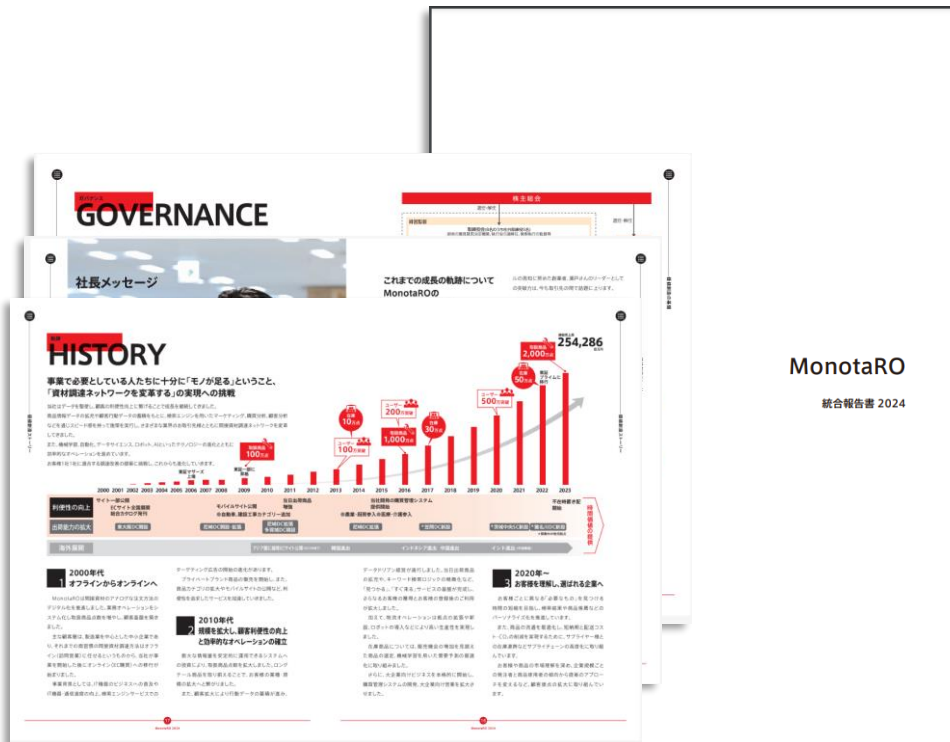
GOVERNANCE

株主総会

社長メッセージ

これまでの成長の軌跡について
MonotaROの

HISTORY

事業で必要としている人たちに十分に「モノが足る」ということ、
「資材調達ネットワークを変革する」の実現への挑戦

254,286

2,000万点

50万点

500万点

1,000万点

30万点

200万点

10万点

100万点

100万点

2000 2001 2002 2003 2004 2005 2006 2007 2008 2009 2010 2011 2012 2013 2014 2015 2016 2017 2018 2019 2020 2021 2022 2023

利便性の向上

出荷能力の拡大

海外展開

1 2000年代
オフラインからオンラインへ

2 2010年代
規模を拡大し、顧客利便性の向上と効率的なオペレーションの確立

3 2020年～
お客様を理解し、選ばれる企業へ

MonotaRO

統合報告書 2024